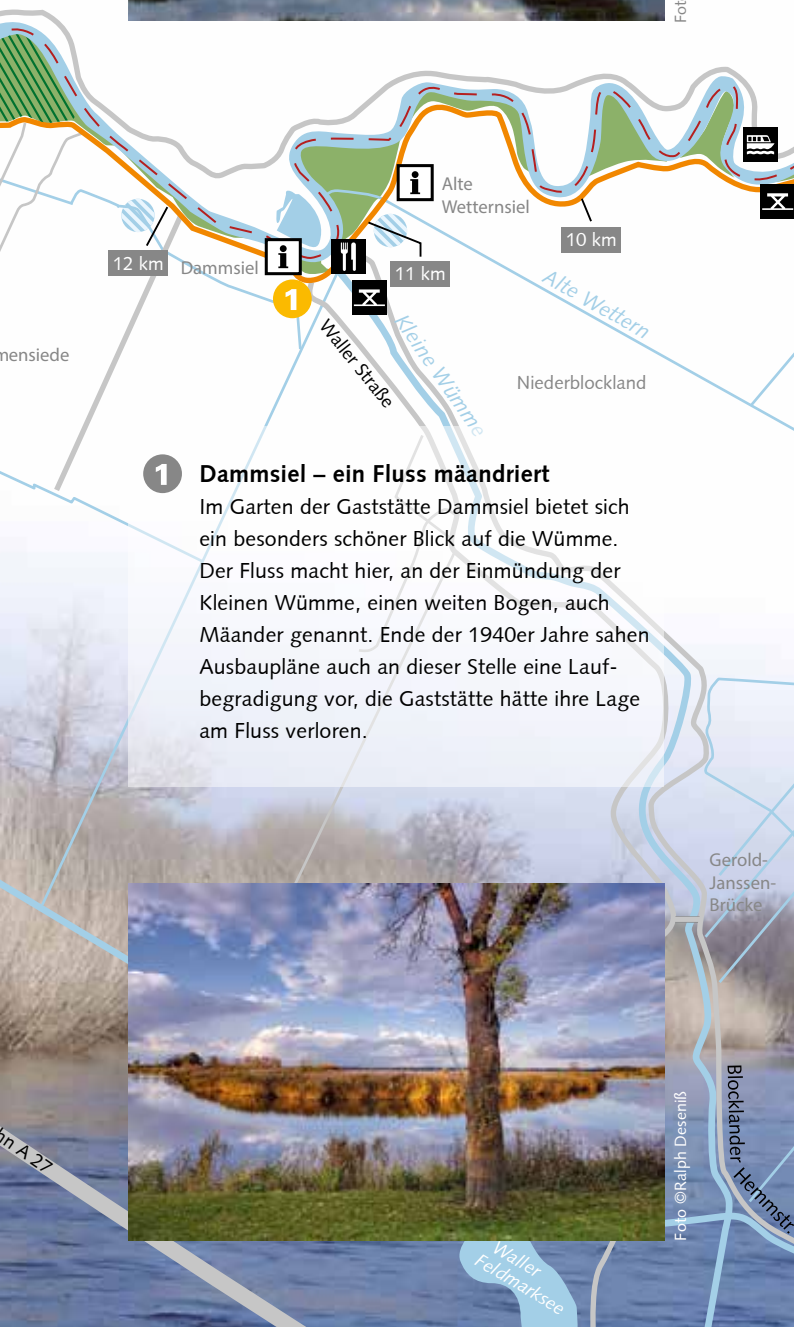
Fot

Alte Wetternsiel

10 km

12 km

Dammsiel

11 km

1

Alte Wettern

mensiede

Waller Straße

Kleine Wümme

Niederblockland

1 Dammsiel – ein Fluss mäandriert
Im Garten der Gaststätte Dammsiel bietet sich ein besonders schöner Blick auf die Wümme. Der Fluss macht hier, an der Einmündung der Kleinen Wümme, einen weiten Bogen, auch Mäander genannt. Ende der 1940er Jahre sahen Ausbaupläne auch an dieser Stelle eine Laufbegradigung vor, die Gaststätte hätte ihre Lage am Fluss verloren.

Gerold-Janssen-Brücke

Foto ©Ralph Desenіß

Blocklander Hemmstr.

hn A 27

Waller Feldmarksee